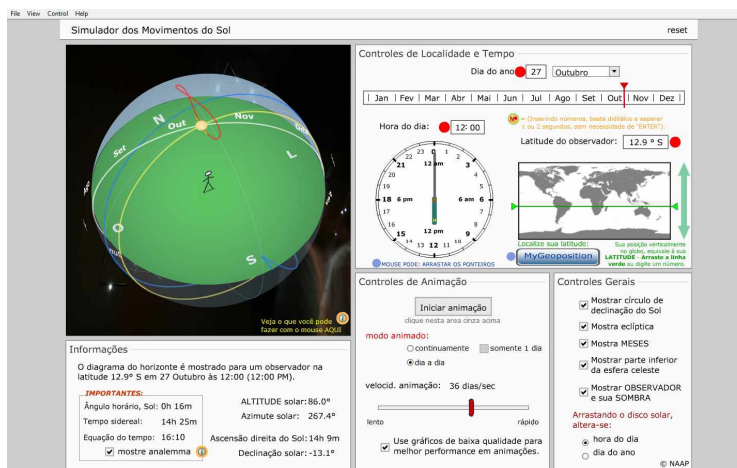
File View Control Help

Simulador dos Movimentos do Sol

reset

N Out Nov Set L O S

Veja o que você pode fazer com o mouse AQUI

Controles de Localidade e Tempo

Dia do ano: 27 Outubro

| Jan | Fev | Mar | Abr | Mai | Jun | Jul | Ago | Set | Out | Nov | Dez |

(Inserindo números, basta digitá-los e esperar 1 ou 2 segundos, sem necessidade de "ENTER").

Hora do dia: 12:00

Latitude do observador: 12.9 ° S

12 am 6 pm 6 am 12 pm 24 1 2 3 4 5 6 7 8 9 10 11 12 13 14 15 16 17 18 19 20 21 22 23

MOUSE PODE: ARRASTAR OS PONTEIROS

Localize sua latitude: MyGeoposition

Sua posição verticalmente no globo, equivale à sua LATITUDE - Arraste a linha verde ou digite um número.

Informações

O diagrama do horizonte é mostrado para um observador na latitude 12.9° S em 27 Outubro às 12:00 (12:00 PM).

IMPORTANTES:
Ângulo horário, Sol: 0h 16m
Tempo sidereal: 14h 25m
Equação do tempo: 16:10
mostre analemma

ALTITUDE solar: 86.0°
Azimute solar: 267.4°
Ascensão direita do Sol: 14h 9m
Declinação solar: -13.1°

Controles de Animação

Iniciar animação
clique nesta area cinza acima

modo animado:
continuamente
somente 1 dia
dia a dia

velocid. animação: 36 dias/sec

lento rápido

Use gráficos de baixa qualidade para melhor performance em animações.

Controles Gerais

Mostrar círculo de declinação do Sol
Mostra eclíptica
Mostra MESES
Mostrar parte inferior da esfera celeste
Mostrar OBSERVADOR e sua SOMBRA

Arrastando o disco solar, altera-se:
hora do dia
dia do ano

© NAAP